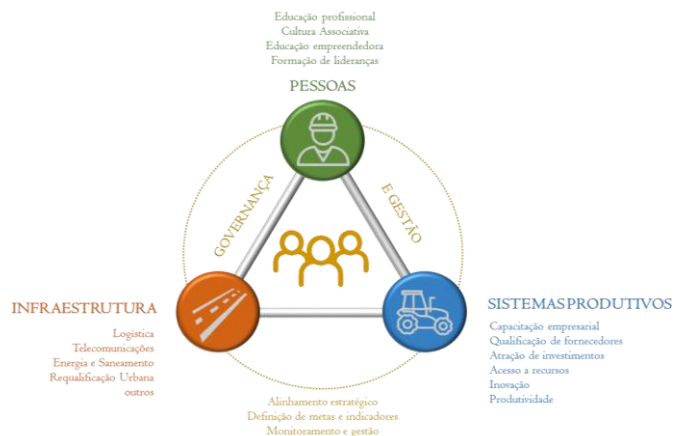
Educação profissional
Cultura Associativa
Educação empreendedora
Formação de lideranças

PESSOAS

GOVERNANÇA

E GESTÃO

INFRAESTRUTURA

Logística
Telecomunicações
Energia e Saneamento
Requalificação Urbana
outros

SISTEMAS PRODUTIVOS

Capacitação empresarial
Qualificação de fornecedores
Atração de investimentos
Acesso a recursos
Inovação
Produtividade

Alinhamento estratégico
Definição de metas e indicadores
Monitoramento e gestão